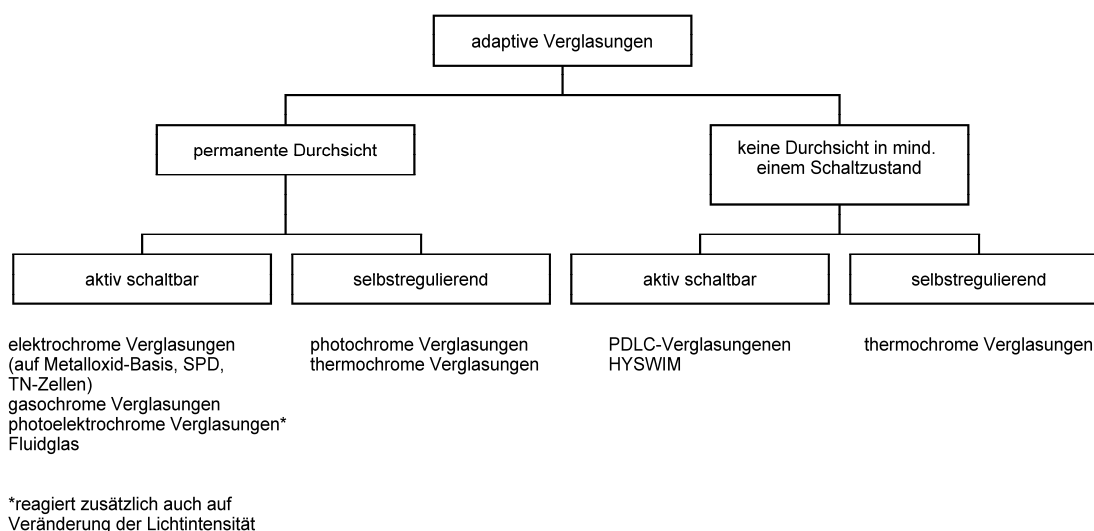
adaptive Verglasungen

permanente Durchsicht

keine Durchsicht in mind. einem Schaltzustand

aktiv schaltbar

selbstregulierend

aktiv schaltbar

selbstregulierend

elektrochrome Verglasungen
(auf Metalloxid-Basis, SPD, TN-Zellen)
gasochrome Verglasungen
photoelektrochrome Verglasungen*
Fluidglas

photochrome Verglasungen
thermochrome Verglasungen

PDLC-Verglasungenen
HYSWIM

thermochrome Verglasungen

*reagiert zusätzlich auch auf Veränderung der Lichtintensität